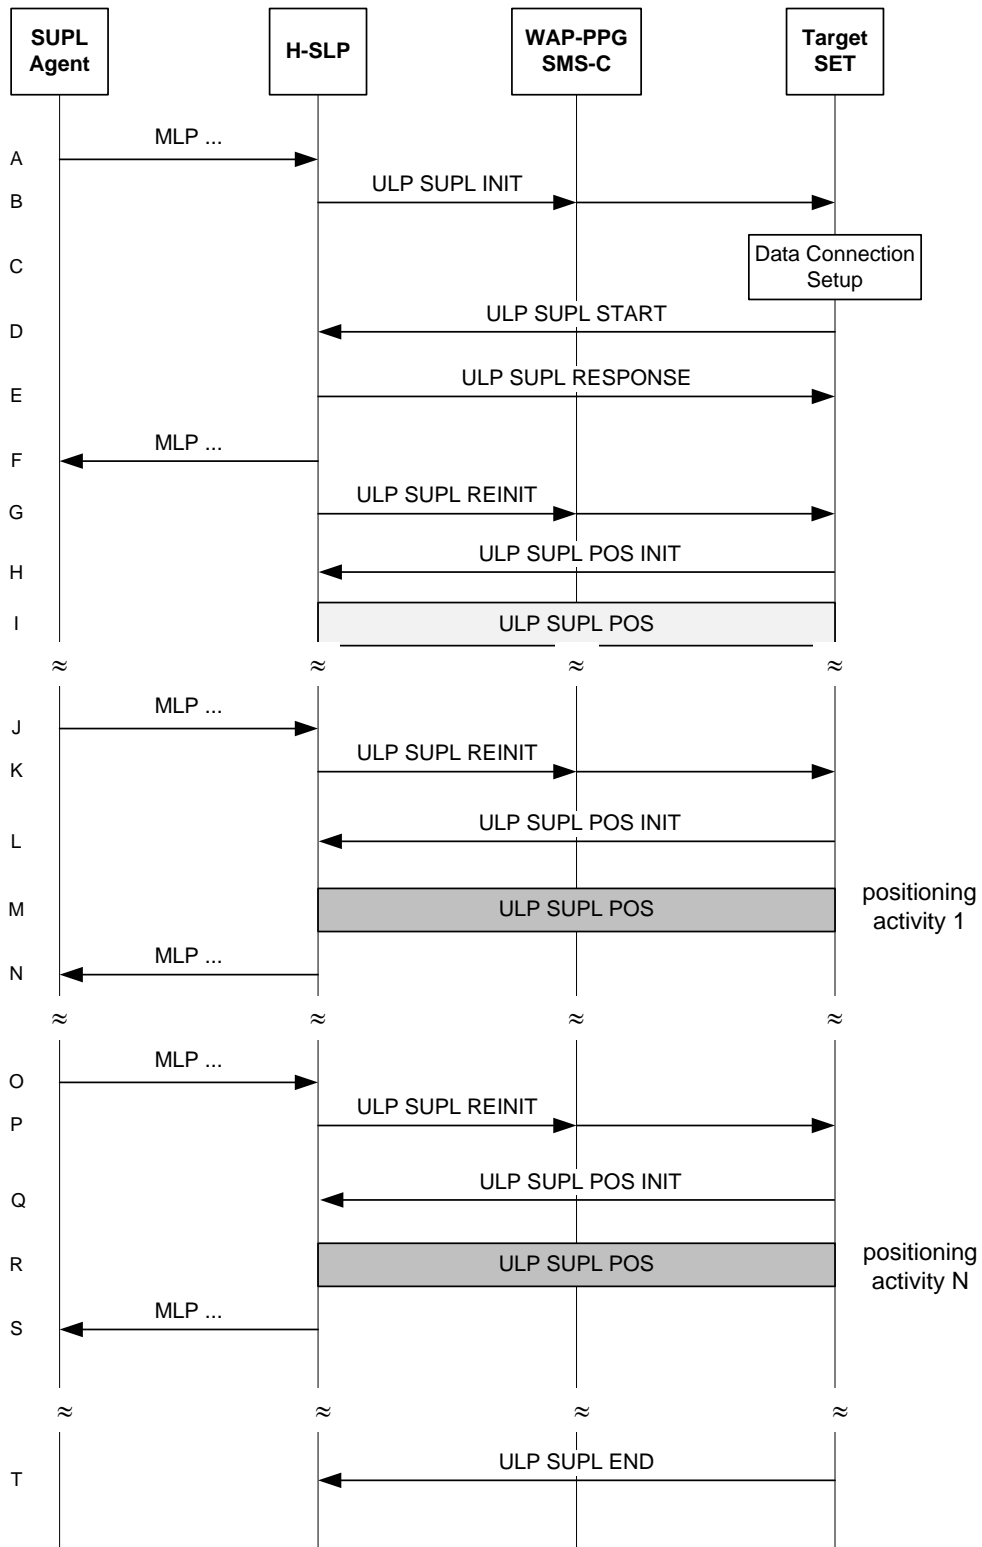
SUPL Agent

H-SLP

WAP-PPG SMS-C

Target SET

A
MLP ...

B
ULP SUPL INIT

C
Data Connection Setup

D
ULP SUPL START

E
ULP SUPL RESPONSE

F
MLP ...

G
ULP SUPL REINIT

H
ULP SUPL POS INIT

I
ULP SUPL POS

≈ ≈ ≈ ≈

J
MLP ...

K
ULP SUPL REINIT

L
ULP SUPL POS INIT

M
ULP SUPL POS
positioning activity 1

N
MLP ...

≈ ≈ ≈ ≈

O
MLP ...

P
ULP SUPL REINIT

Q
ULP SUPL POS INIT

R
ULP SUPL POS
positioning activity N

S
MLP ...

≈ ≈ ≈ ≈

T
ULP SUPL END